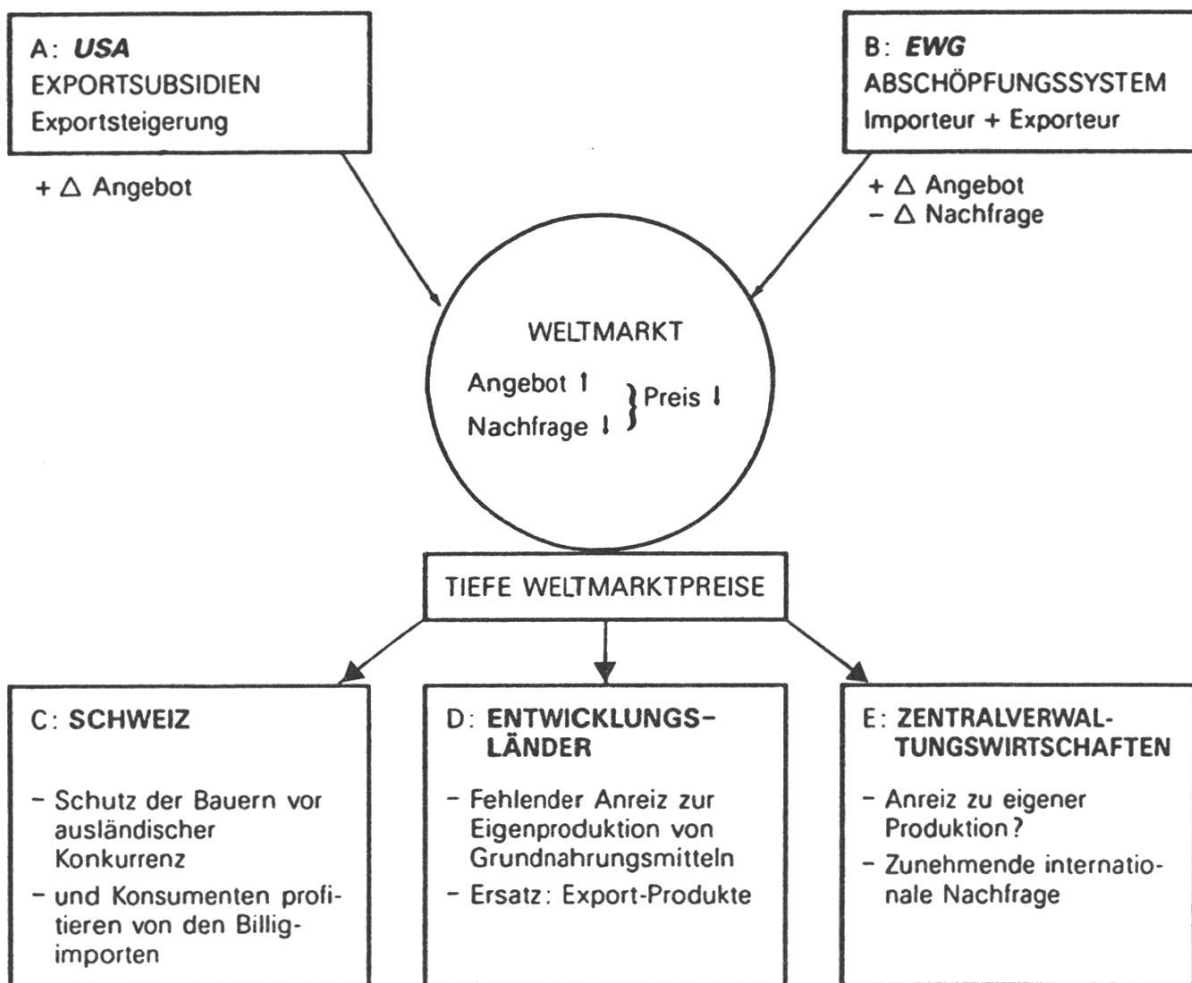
A: **USA**
EXPORTSUBSIDIEN
Exportsteigerung

+ Δ Angebot

B: **EWG**
ABSCHÖPFUNGSSYSTEM
Importeur + Exporteur

+ Δ Angebot
– Δ Nachfrage

WELTMARKT

Angebot ↑
Nachfrage ↓ } Preis ↓

TIEFE WELTMARKTPREISE

C: **SCHWEIZ**

– Schutz der Bauern vor ausländischer Konkurrenz
– und Konsumenten profitieren von den Billigimporten

D: **ENTWICKLUNGSLÄNDER**

– Fehlender Anreiz zur Eigenproduktion von Grundnahrungsmitteln
– Ersatz: Export-Produkte

E: **ZENTRALVERWALTUNGSWIRTSCHAFTEN**

– Anreiz zu eigener Produktion?
– Zunehmende internationale Nachfrage